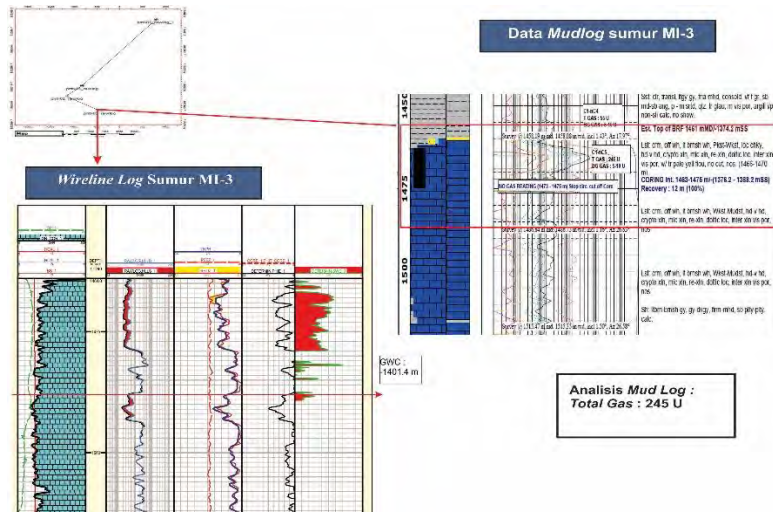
Data *Mudlog* sumur MI-3

*Wireline Log* Sumur MI-3

1450

1475

1500

Sst: clr, transl, flgy gy, fn-vf grn, consold, vf f gr, sb rnd-sb ang, p - m srtd, qtz, lt glau, m vis por, argil sp, non-sil calc, no show.

Est. Top of BRF 1461 mMD/-1374.3 mSS

Lst: crm, off wh, lt brnsh wh, Pkst-Wkst, loc chky, bd-v hd, crypto xln, mic xln, re-xln, dolfic loc, inter xln vis por, w/ fr pale yell flou, no cut, nos. (1465-1470 m)

CORING Int.: 1463-1475 m/-(1376.2 - 1388.2 mSS)
Recovery : 12 m (100%)

NO GAS READING (1475 - 1475 m) Stop circ cut off Core

Lst: crm, off wh, lt brnsh wh, Wkst-Mdst, hd-v hd, crypto xln, mic xln, re-xln, dolfic loc, inter xln vis por, nos.

Lst: crm, off wh, lt brnsh wh, Wkst-Mdst, hd-v hd, crypto xln, mic xln, re-xln, dolfic loc, inter xln vis por, nos.

Sh: lbrn-brnsh gy, gy, drgy, firm mnd, sl pty-pty, calc.

GWC :
-1401.4 m

Analisis *Mud Log* :
*Total Gas* : 245 U